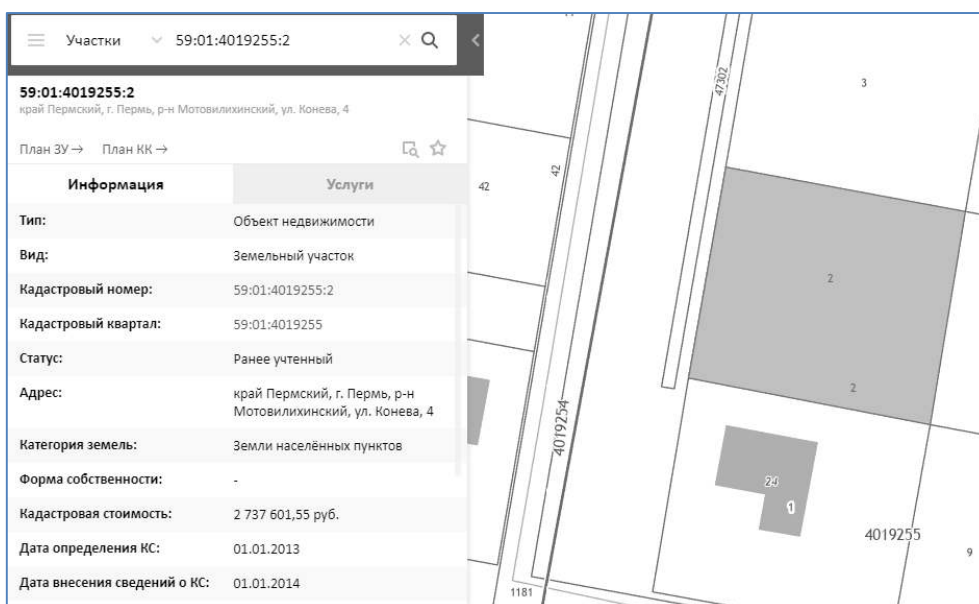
Участки 59:01:4019255:2

59:01:4019255:2
край Пермский, г. Пермь, р-н Мотовилихинский, ул. Конева, 4

План ЗУ → План КК →

| Информация | Услуги |
|---|---|
| Тип: | Объект недвижимости |
| Вид: | Земельный участок |
| Кадастровый номер: | 59:01:4019255:2 |
| Кадастровый квартал: | 59:01:4019255 |
| Статус: | Ранее учтенный |
| Адрес: | край Пермский, г. Пермь, р-н Мотовилихинский, ул. Конева, 4 |
| Категория земель: | Земли населённых пунктов |
| Форма собственности: | - |
| Кадастровая стоимость: | 2 737 601,55 руб. |
| Дата определения КС: | 01.01.2013 |
| Дата внесения сведений о КС: | 01.01.2014 |

47302
3
42
42
2
2
4019254
24
1
4019255
9
1181